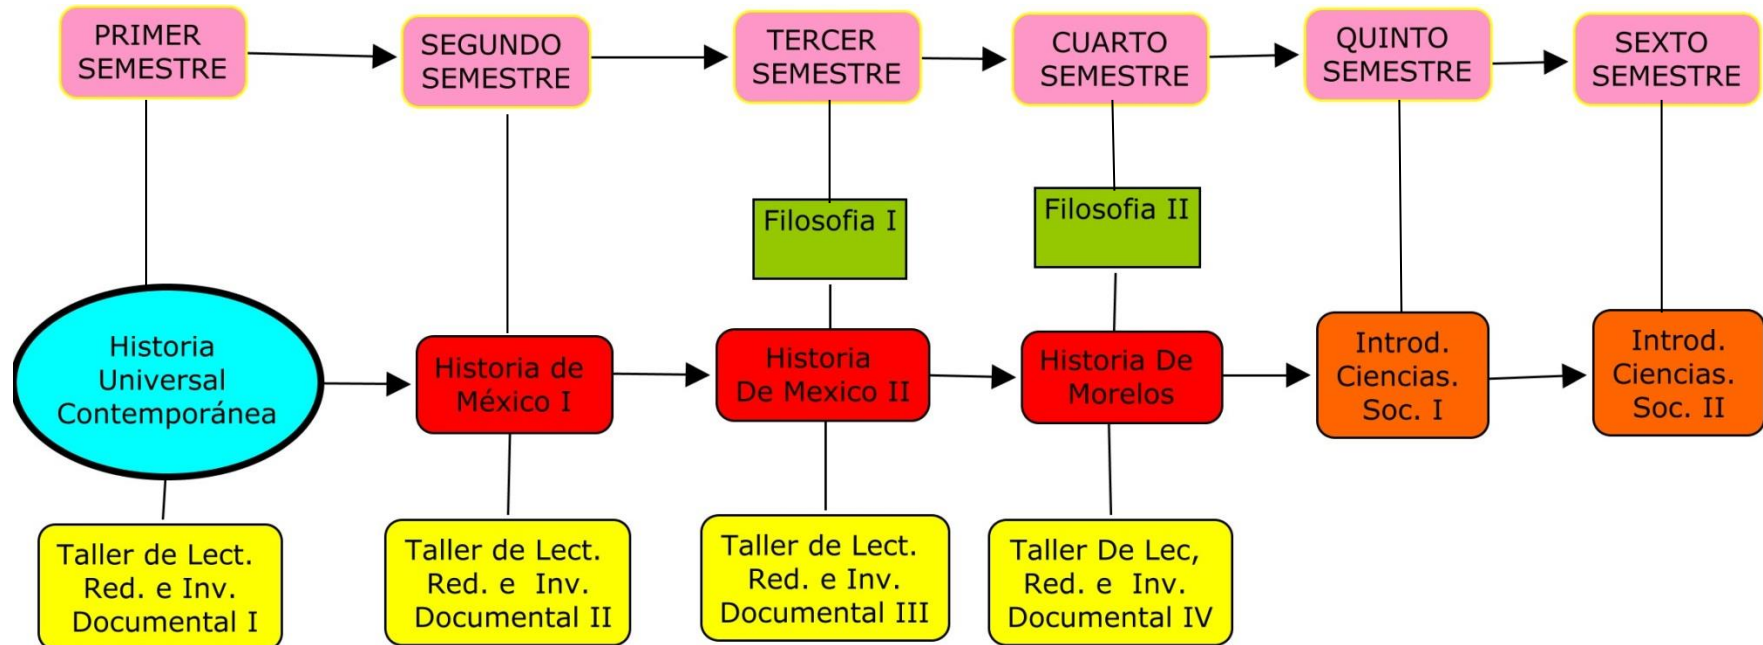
PRIMER SEMESTRE

SEGUNDO SEMESTRE

TERCER SEMESTRE

CUARTO SEMESTRE

QUINTO SEMESTRE

SEXTO SEMESTRE

Historia Universal Contemporánea

Taller de Lect. Red. e Inv. Documental I

Historia de México I

Taller de Lect. Red. e Inv. Documental II

Filosofia I

Historia De Mexico II

Taller de Lect. Red. e Inv. Documental III

Filosofia II

Historia De Morelos

Taller De Lec, Red. e Inv. Documental IV

Introd. Ciencias. Soc. I

Introd. Ciencias. Soc. II